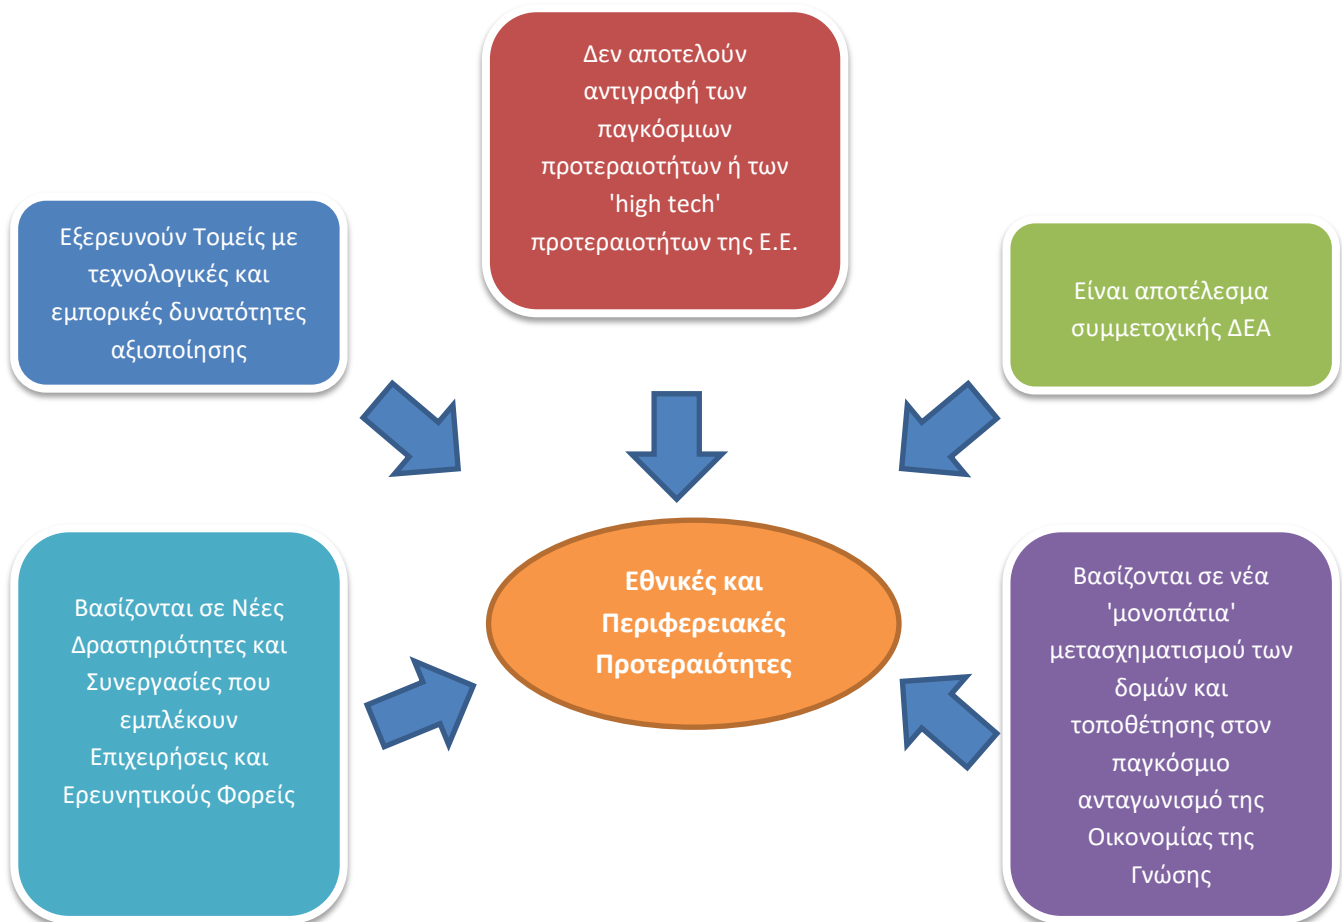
Δεν αποτελούν αντιγραφή των παγκόσμιων προτεραιοτήτων ή των 'high tech' προτεραιοτήτων της Ε.Ε.

Εξερευνούν Τομείς με τεχνολογικές και εμπορικές δυνατότητες αξιοποίησης

Είναι αποτέλεσμα συμμετοχικής ΔΕΑ

Εθνικές και Περιφερειακές Προτεραιότητες

Βασίζονται σε Νέες Δραστηριότητες και Συνεργασίες που εμπλέκουν Επιχειρήσεις και Ερευνητικούς Φορείς

Βασίζονται σε νέα 'μονοπάτια' μετασχηματισμού των δομών και τοποθέτησης στον παγκόσμιο ανταγωνισμό της Οικονομίας της Γνώσης